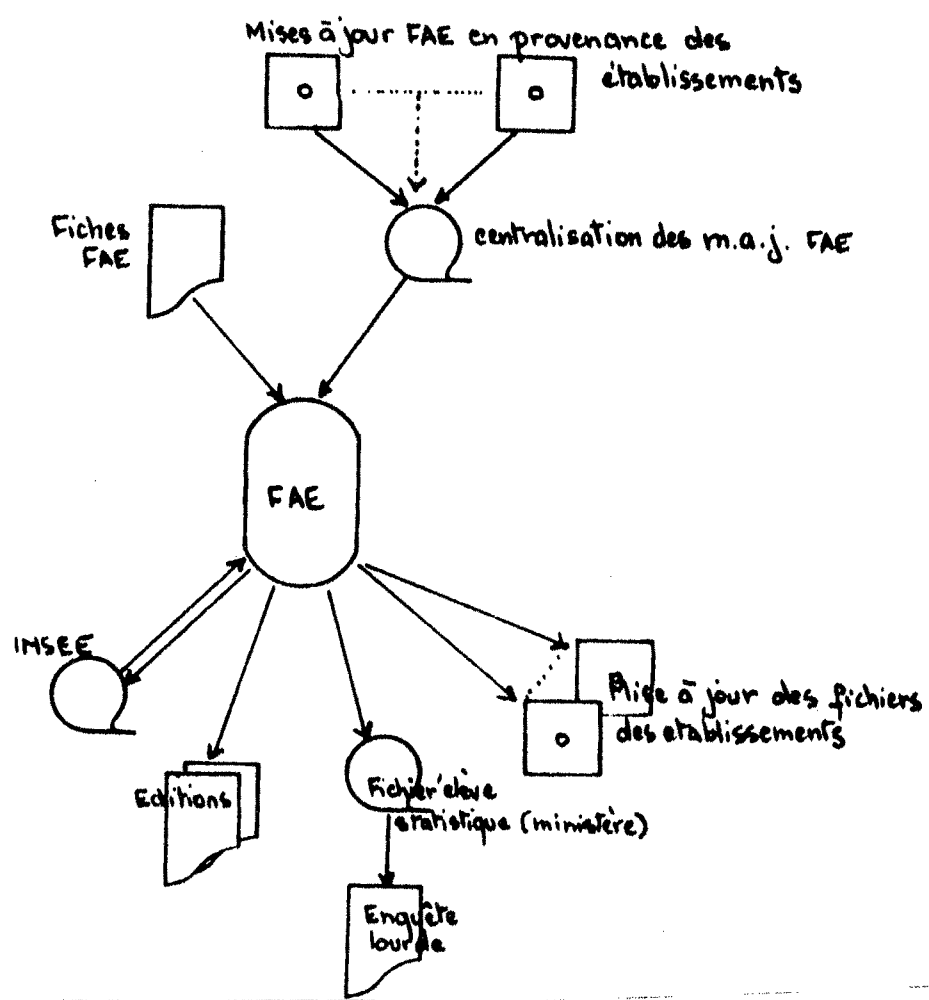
Mises à jour FAE en provenance des établissements

Fiches FAE

centralisation des m.a.j. FAE

FAE

INSEE

Editions

Fichier élève statistique (ministère)

Mise à jour des fichiers des établissements

Enquête lourde